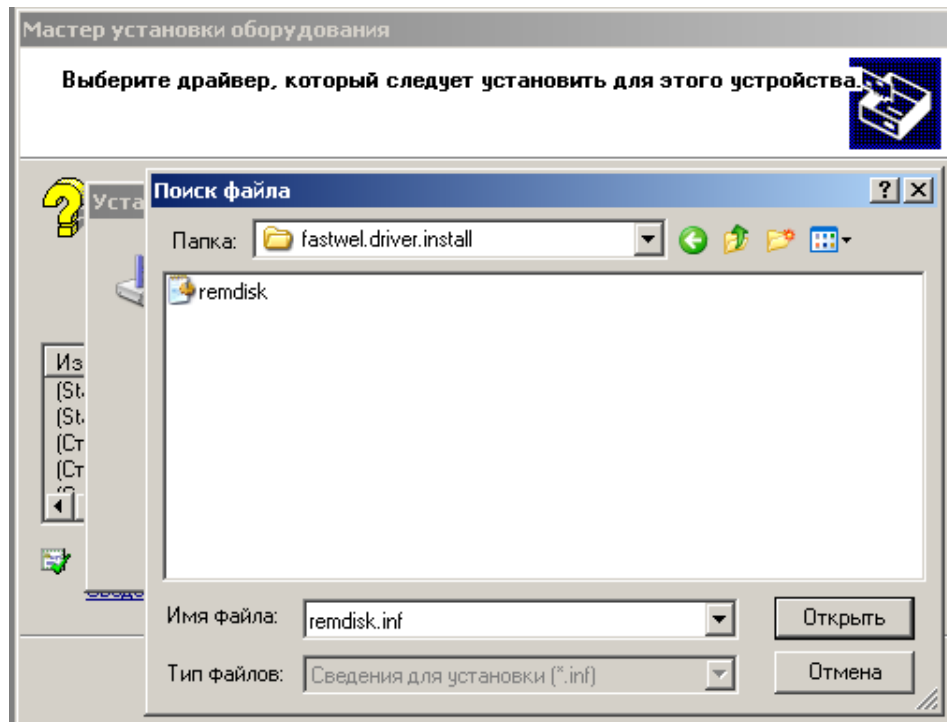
Мастер установки оборудования

Выберите драйвер, который следует установить для этого устройства.

Уста

Из
(St
(St
(Ст
(Ст

Поиск файла

?
X

Папка: fastwel.driver.install

remdisk

Имя файла: remdisk.inf

Открыть

Тип файлов: Сведения для установки (*.inf)

Отмена